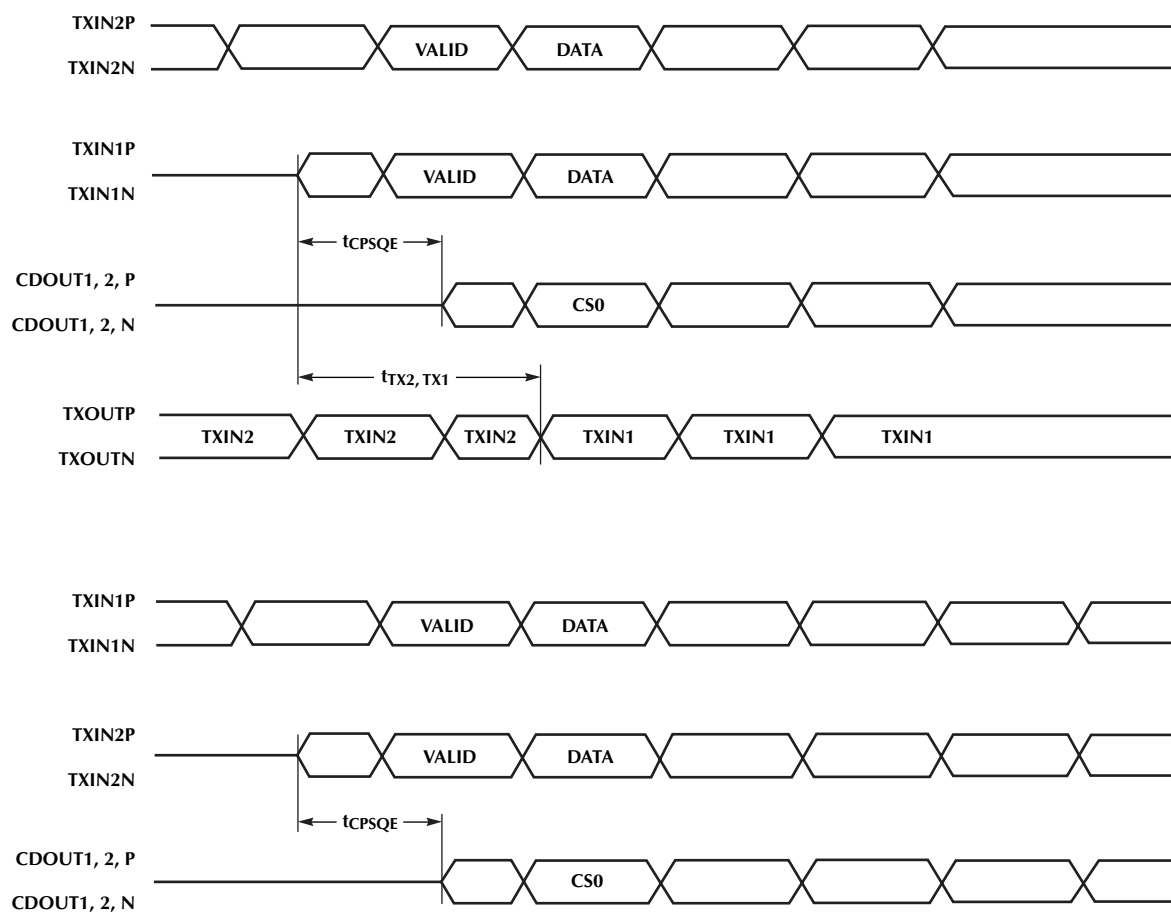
TXIN2P
TXIN2N
VALID
DATA

TXIN1P
TXIN1N
VALID
DATA

$t_{CPSQE}$

CDOUT1, 2, P
CDOUT1, 2, N
CS0

$t_{TX2, TX1}$

TXOUTP
TXOUTN
TXIN2
TXIN2
TXIN2
TXIN1
TXIN1
TXIN1

TXIN1P
TXIN1N
VALID
DATA

TXIN2P
TXIN2N
VALID
DATA

$t_{CPSQE}$

CDOUT1, 2, P
CDOUT1, 2, N
CS0